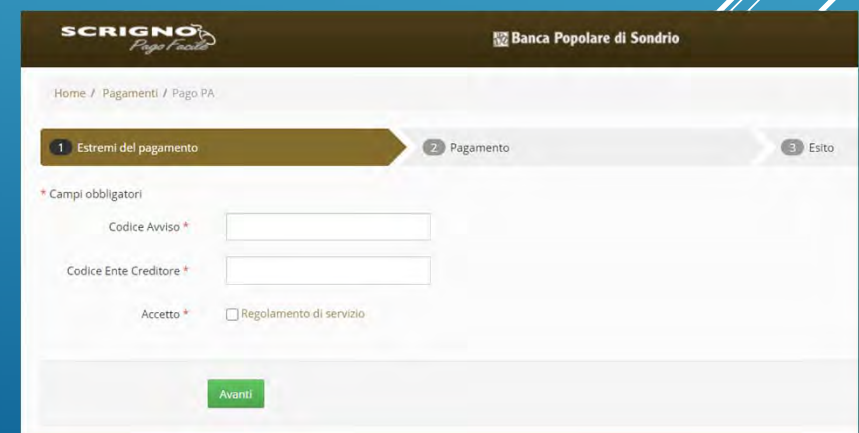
SCRIGNO Pago Facile

Banca Popolare di Sondrio

Home / Pagamenti / Pago PA

1 Estremi del pagamento

2 Pagamento

3 Esito

* Campi obbligatori

Codice Avviso *

Codice Ente Creditore *

Accetto * Regolamento di servizio

Avanti